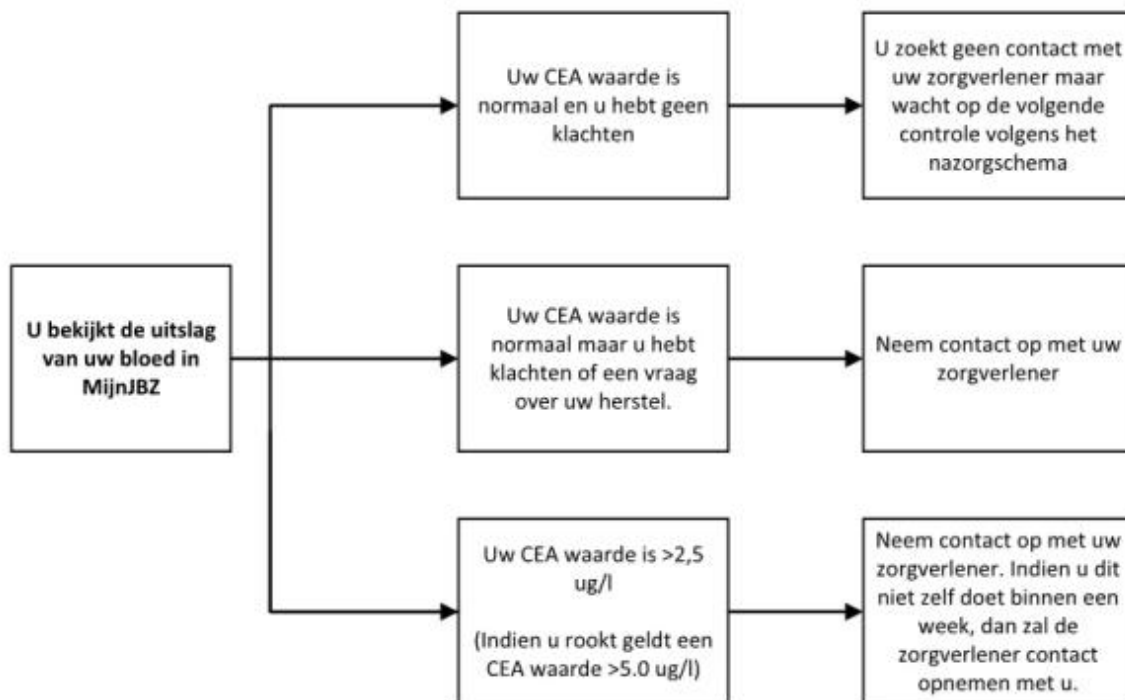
U bekijkt de uitslag van uw bloed in MijnJBZ

Uw CEA waarde is normaal en u hebt geen klachten

U zoekt geen contact met uw zorgverlener maar wacht op de volgende controle volgens het nazorgschema

Uw CEA waarde is normaal maar u hebt klachten of een vraag over uw herstel.

Neem contact op met uw zorgverlener

Uw CEA waarde is >2,5 ug/l

(Indien u rookt geldt een CEA waarde >5.0 ug/l)

Neem contact op met uw zorgverlener. Indien u dit niet zelf doet binnen een week, dan zal de zorgverlener contact opnemen met u.